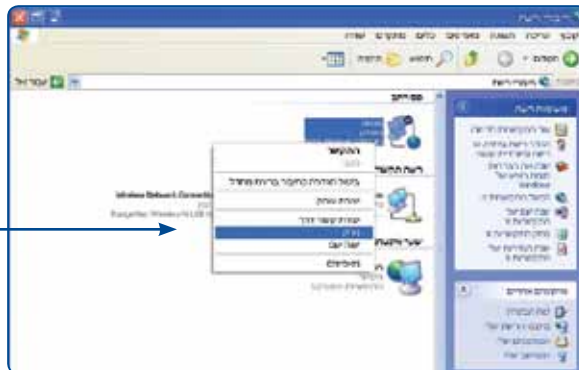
חיבורי רשת
קובץ עריכה תצוגה מועדפים כלים מתקדם עזרה
הקודם חיפוש תיקיות
כתובת חיבורי רשת
עבור אל
משימות רשת
מקוון
Wireless Network Connection
הפוך ללא זמין
בצע תצורה לתיקון ברירת מחדל
גשר חיבורים
צור קיצור דרך
מחק
שנה שם
מאפיינים
מקומות אחרים